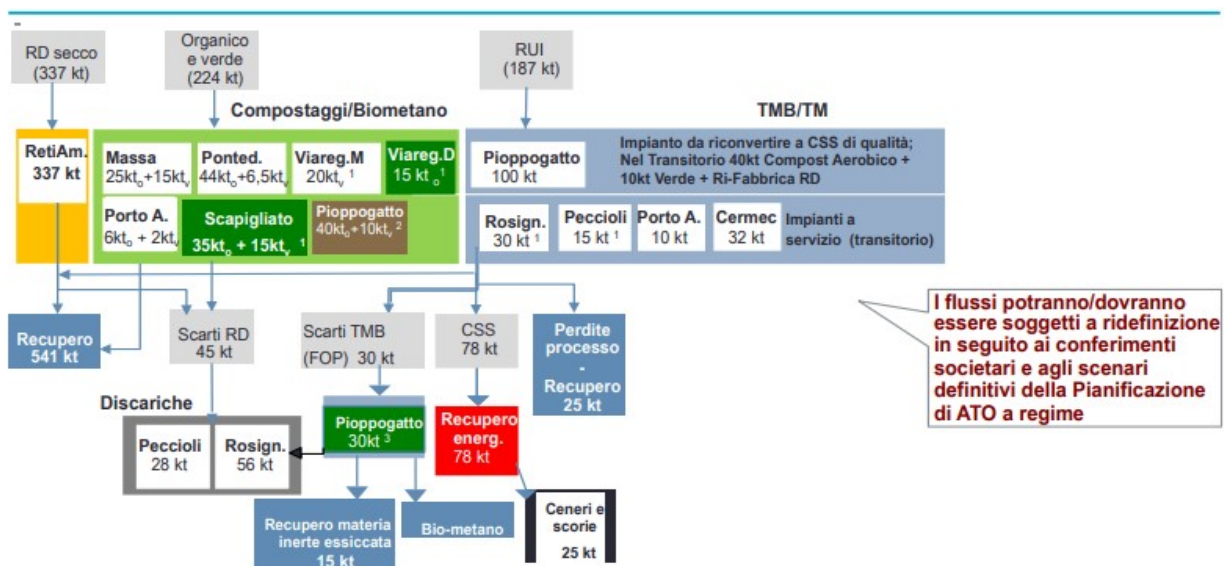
RD secco (337 kt)

Organico e verde (224 kt)

RUI (187 kt)

Compostaggi/Biometano

TMB/TM

RetiAm. 337 kt

Massa $25kt_o+15kt_v$

Ponted. $44kt_o+6,5kt_v$

Viareg.M $20kt_v$ $^1$

Viareg.D $15\ kt_o$ $^1$

Porto A. $6kt_o + 2kt_v$

Scapigliato $35kt_o + 15kt_v$ $^1$

Pioppogatto $40kt_o+10kt_v$ $^2$

Pioppogatto 100 kt

Impianto da riconvertire a CSS di qualità; Nel Transitorio 40kt Compost Aerobico + 10kt Verde + Ri-Fabbrica RD

Rosign. 30 kt $^1$

Peccioli 15 kt $^1$

Porto A. 10 kt

Cermec 32 kt

Impianti a servizio (transitorio)

Recupero 541 kt

Scarti RD 45 kt

Scarti TMB (FOP) 30 kt

CSS 78 kt

Perdite processo - Recupero 25 kt

I flussi potranno/dovranno essere soggetti a ridefinizione in seguito ai conferimenti societari e agli scenari definitivi della Pianificazione di ATO a regime

Discariche

Peccioli 28 kt

Rosign. 56 kt

Pioppogatto 30kt $^3$

Recupero energ. 78 kt

Recupero materia inerte essiccata 15 kt

Bio-metano

Ceneri e scorie 25 kt